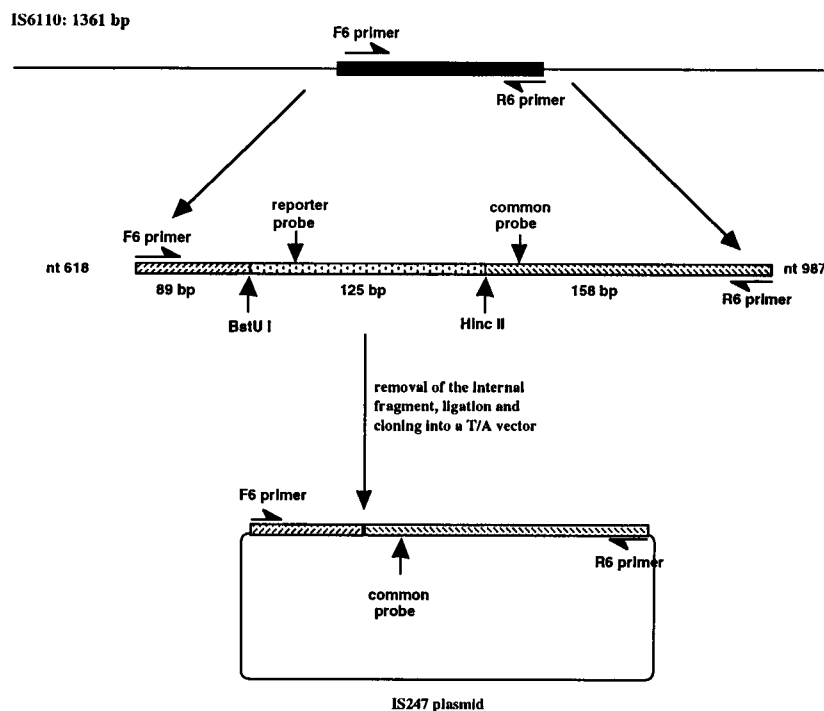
IS6110: 1361 bp

F6 primer

R6 primer

reporter probe

common probe

F6 primer

nt 618

nt 987

89 bp

125 bp

158 bp

R6 primer

BstU I

Hinc II

removal of the internal fragment, ligation and cloning into a T/A vector

F6 primer

R6 primer

common probe

IS247 plasmid